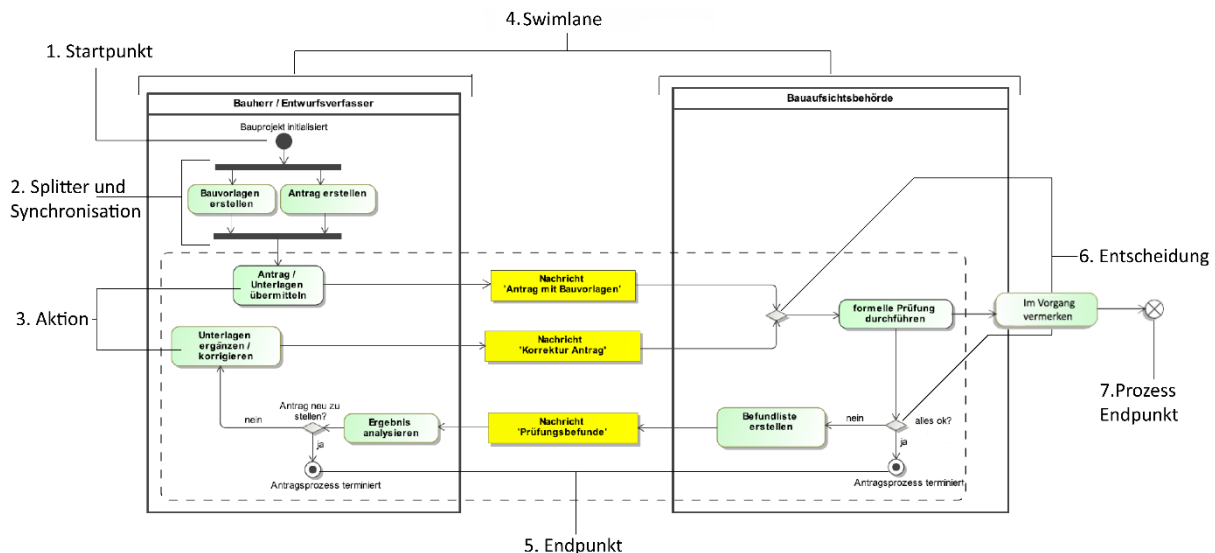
4.Swimlane

1. Startpunkt

Bauherr / Entwurfsverfasser

Bauaufsichtsbehörde

Bauprojekt initialisiert

2. Splitter und Synchronisation

Bauvorlagen erstellen

Antrag erstellen

6. Entscheidung

Antrag / Unterlagen übermitteln

Nachricht 'Antrag mit Bauvorlagen'

3. Aktion

formelle Prüfung durchführen

Im Vorgang vermerken

Unterlagen ergänzen / korrigieren

Nachricht 'Korrektur Antrag'

7.Prozess Endpunkt

Antrag neu zu stellen?

nein

Ergebnis analysieren

Nachricht 'Prüfungsbefunde'

Befundliste erstellen

nein

alles ok?

ja

ja

Antragsprozess terminiert

Antragsprozess terminiert

5. Endpunkt